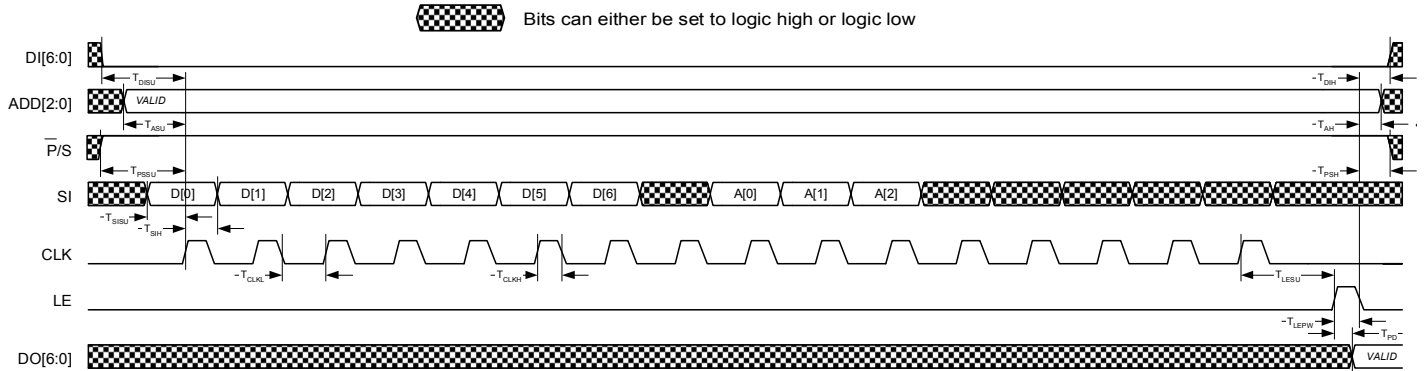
Bits can either be set to logic high or logic low

DI[6:0]

$T_{DISU}$

$T_{DIH}$

ADD[2:0]

VALID

$T_{ASU}$

$T_{AH}$

$\overline{P}$/S

$T_{PSSU}$

$T_{PSH}$

SI

D[0]

D[1]

D[2]

D[3]

D[4]

D[5]

D[6]

A[0]

A[1]

A[2]

$T_{SISU}$

$T_{SIH}$

CLK

$T_{CLKL}$

$T_{CLKH}$

$T_{LESU}$

LE

$T_{LEPW}$

$T_{PD}$

DO[6:0]

VALID